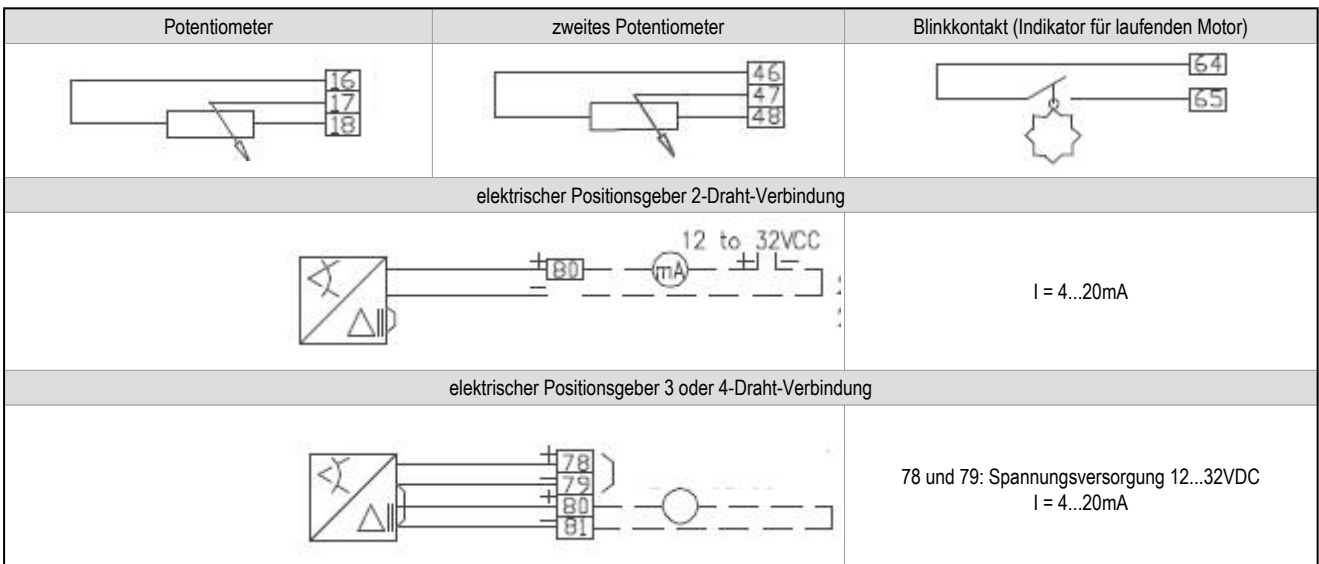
| Potentiometer | zweites Potentiometer | Blinkkontakt (Indikator für laufenden Motor) |
|---|---|---|
| 16 17 18 | 46 47 48 | 64 65 |
| elektrischer Positionsgeber 2-Draht-Verbindung | | |
| + 80 − mA 12 to 32VCC + − | | I = 4...20mA |
| elektrischer Positionsgeber 3 oder 4-Draht-Verbindung | | |
| + 78 − 79 + 80 − 81 | | 78 und 79: Spannungsversorgung 12...32VDC I = 4...20mA |